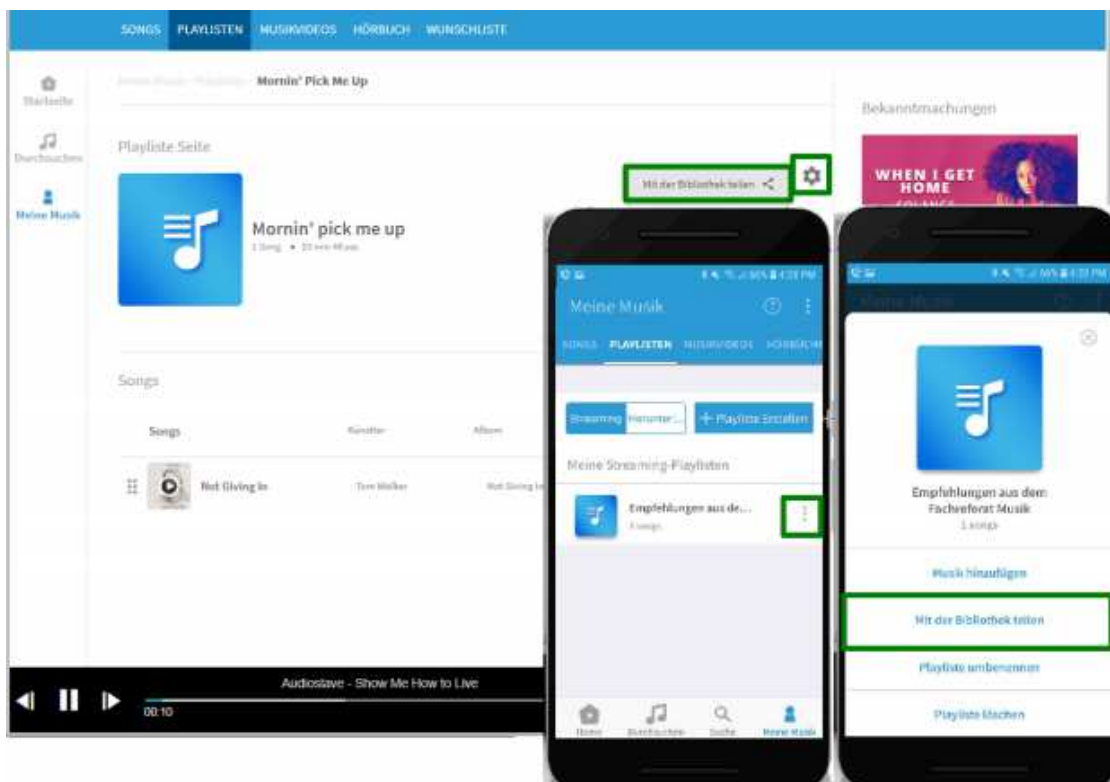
SONGS PLAYLISTEN MUSIKVIDEOS HÖRBUCH WUNSCHLISTE

Startseite

Durchsuchen

Meine Musik

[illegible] Mornin' Pick Me Up

Playliste Seite

Mit der Bibliothek teilen

Mornin' pick me up

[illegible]

Songs

| Songs | Künstler | Album |
|---|---|---|
| Not Giving In | Tom Walker | Not Giving In |

Audioslave - Show Me How to Live

00:10

Bekanntmachungen

WHEN I GET HOME

Meine Musik

SONGS PLAYLISTEN MUSIKVIDEOS HÖRBÜCH

Streaming Herunter...

+ Playliste Erstellen

Meine Streaming-Playlisten

Empfehlungen aus de...

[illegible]

Home Durchsuchen Suche Meine Musik

Meine Musik

Empfehlungen aus dem Fachreferat Musik

1 songs

Musik hinzufügen

Mit der Bibliothek teilen

Playliste umbenennen

Playliste löschen